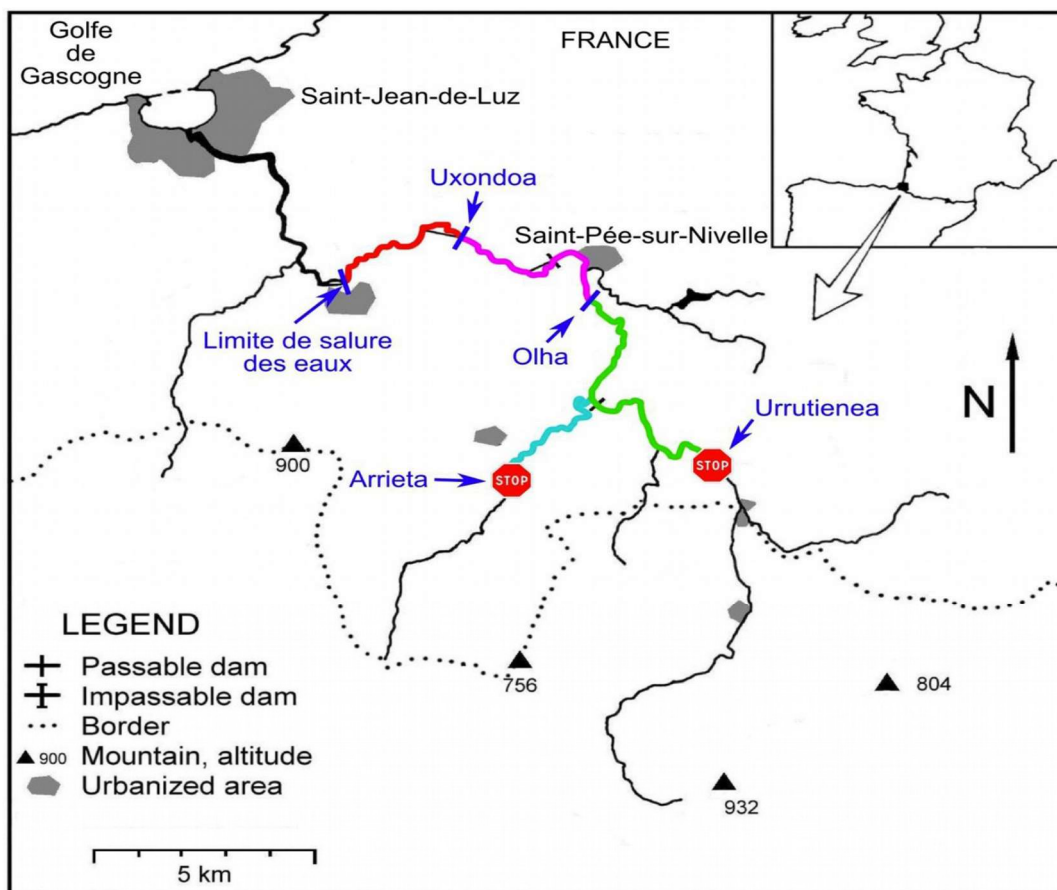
Golfe de Gascogne

FRANCE

Saint-Jean-de-Luz

Uxondoa

Saint-Pée-sur-Nivelle

Limite de salure des eaux

Olha

N

Urrutienea

900

Arrieta

STOP

STOP

LEGEND
Passable dam
Impassable dam
Border
900 Mountain, altitude
Urbanized area

756

804

932

5 km